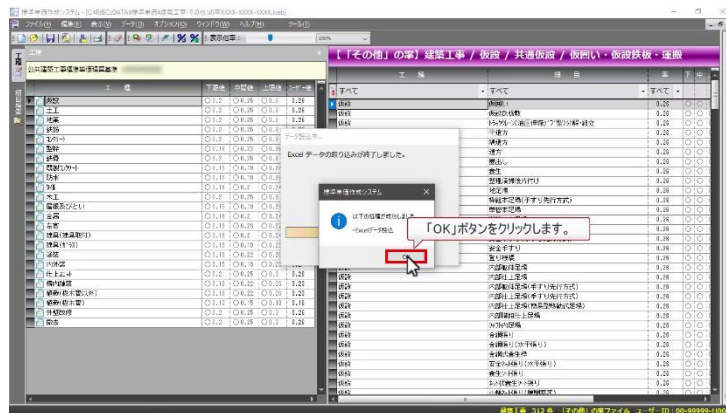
標準単価作成システム - [C:\積算DATA\標準単価\建築工事「その他」の案\XXXX-XXXX-XXXX.kstd]

ファイル(F) 編集(E) 表示(V) データ(D) オプション(O) ウインドウ(W) ヘルプ(H) ツール(T)

表示倍率： 100%

工種

公共建築工事標準単価積算基準

【「その他」の案】建築工事 / 仮設 / 共通仮設 / 仮囲い・仮設鉄板・運搬

| 工種 | 下限値 | 中間値 | 上限値 | ユーザー値 |
|---|---|---|---|---|
| 仮設 | 0.2 | 0.26 | 0.3 | 0.26 |
| 土工 | 0.2 | 0.26 | 0.3 | 0.26 |
| 地業 | 0.2 | 0.26 | 0.3 | 0.26 |
| 鉄筋 | 0.2 | 0.26 | 0.3 | 0.26 |
| コンクリート | 0.2 | 0.26 | 0.3 | 0.26 |
| 型枠 | 0.18 | 0.22 | 0.3 | 0.26 |
| 鉄骨 | 0.2 | 0.26 | 0.3 | 0.26 |
| 既製コンクリート | 0.2 | 0.26 | 0.3 | 0.26 |
| 防水 | 0.13 | 0.26 | 0.3 | 0.26 |
| 石 | 0.18 | 0.2 | 0.3 | 0.26 |
| 木工 | 0.2 | 0.26 | 0.3 | 0.26 |
| 屋根及びとい | 0.17 | 0.26 | 0.3 | 0.26 |
| 金属 | 0.18 | 0.26 | 0.3 | 0.26 |
| 左官 | 0.13 | 0.22 | 0.3 | 0.26 |
| 建具(建具取付) | 0.12 | 0.26 | 0.3 | 0.26 |
| 建具(ガラス) | 0.12 | 0.26 | 0.3 | 0.26 |
| 塗装 | 0.13 | 0.22 | 0.3 | 0.26 |
| 内外装 | 0.2 | 0.26 | 0.3 | 0.26 |
| 仕上ユニット | 0.2 | 0.26 | 0.3 | 0.26 |
| 構内舗装 | 0.13 | 0.22 | 0.3 | 0.26 |
| 植栽(敷地整地) | 0.13 | 0.22 | 0.3 | 0.26 |
| 植栽(植栽) | 0.12 | 0.16 | 0.3 | 0.26 |
| 外部改修 | 0.2 | 0.26 | 0.3 | 0.26 |
| 防水 | 0.2 | 0.26 | 0.3 | 0.26 |

| 工種 | 細目 | 率 | 下 | 中 |
|---|---|---|---|---|
| すべて | すべて | | | |
| 仮設 | 仮囲い | 0.26 | ○ | ○ |
| 仮設 | 仮設鉄板 | 0.26 | ○ | ○ |
| 仮設 | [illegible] | 0.26 | ○ | ○ |
| 仮設 | 平遣方 | 0.26 | ○ | ○ |
| 仮設 | 隅遣方 | 0.26 | ○ | ○ |
| 仮設 | 遣方 | 0.26 | ○ | ○ |
| 仮設 | 墨出し | 0.26 | ○ | ○ |
| 仮設 | 養生 | 0.26 | ○ | ○ |
| 仮設 | 整理清掃後片付け | 0.26 | ○ | ○ |
| 仮設 | 地足場 | 0.26 | ○ | ○ |
| 仮設 | 枠組本足場(手すり先行方式) | 0.26 | ○ | ○ |
| 仮設 | 単管足場 | 0.26 | ○ | ○ |
| 仮設 | 安全手すり | 0.26 | ○ | ○ |
| 仮設 | 登り桟橋 | 0.26 | ○ | ○ |
| 仮設 | 内部躯体足場 | 0.26 | ○ | ○ |
| 仮設 | 内部仕上足場 | 0.26 | ○ | ○ |
| 仮設 | 内部仕上足場(手すり先行方式) | 0.26 | ○ | ○ |
| 仮設 | 内部仕上足場(手すり先行方式) | 0.26 | ○ | ○ |
| 仮設 | 内部仕上足場(脚立足場) | 0.26 | ○ | ○ |
| 仮設 | 内部躯体仕上足場 | 0.26 | ○ | ○ |
| 仮設 | 外部足場 | 0.26 | ○ | ○ |
| 仮設 | 金網張り | 0.26 | ○ | ○ |
| 仮設 | 金網張り(水平張り) | 0.26 | ○ | ○ |
| 仮設 | 金網式養生網 | 0.26 | ○ | ○ |
| 仮設 | 安全ネット張り(水平張り) | 0.26 | ○ | ○ |
| 仮設 | 養生シート張り | 0.26 | ○ | ○ |
| 仮設 | ネット式養生シート張り | 0.26 | ○ | ○ |

データ取込み

Excel データの取り込みが終了しました。

標準単価作成システム

以下の処理が終了しました。
・Excelデータ取込

OK

「OK」ボタンをクリックします。

積算工種 212件 「その他」の案ファイル ユーザーID：00-99999-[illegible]